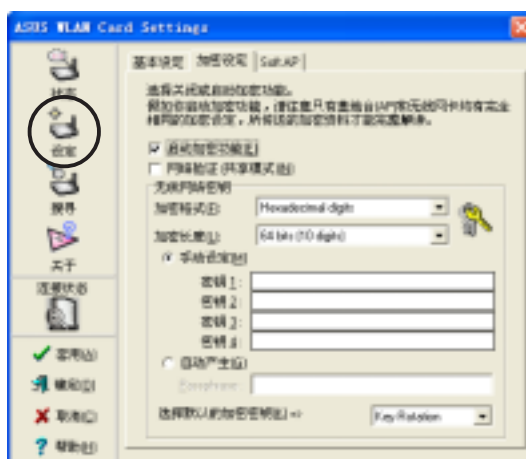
ASUS WLAN Card Settings

状态
设定
搜寻
关于
连接状态

套用(A)
确定(O)
取消(C)
帮助(H)

基本设定 | 加密设定 | Soft AP

选择开启或关闭加密功能。
假如您启用加密功能，请注意只有要他自由AP)和无线网卡均有完全相同的加密设定，所有送的加密资料才能完成解读。

☑ 启用加密功能(E)
☐ 网络验证 (共享模式)(N)

无线网络密钥
加密格式(F): Hexadecimal digits
加密长度(L): 64 bits (10 digits)
◉ 手动设定(M)
密钥 1:
密钥 2:
密钥 3:
密钥 4:
○ 自动产生(G)
Passphrase:

选择默认的加密密钥(K) => Key Rotation